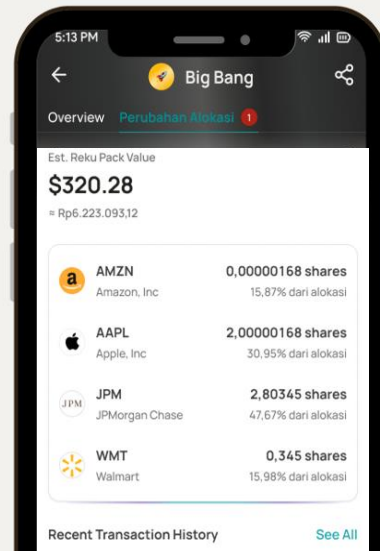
5:13 PM

Big Bang

Overview Perubahan Alokasi 1

Est. Reku Pack Value

$320.28

≈ Rp6.223.093,12

a AMZN 0,00000168 shares
Amazon, Inc 15,87% dari alokasi

AAPL 2,00000168 shares
Apple, Inc 30,95% dari alokasi

JPM JPM 2,80345 shares
JPMorgan Chase 47,67% dari alokasi

WMT 0,345 shares
Walmart 15,98% dari alokasi

Recent Transaction History See All